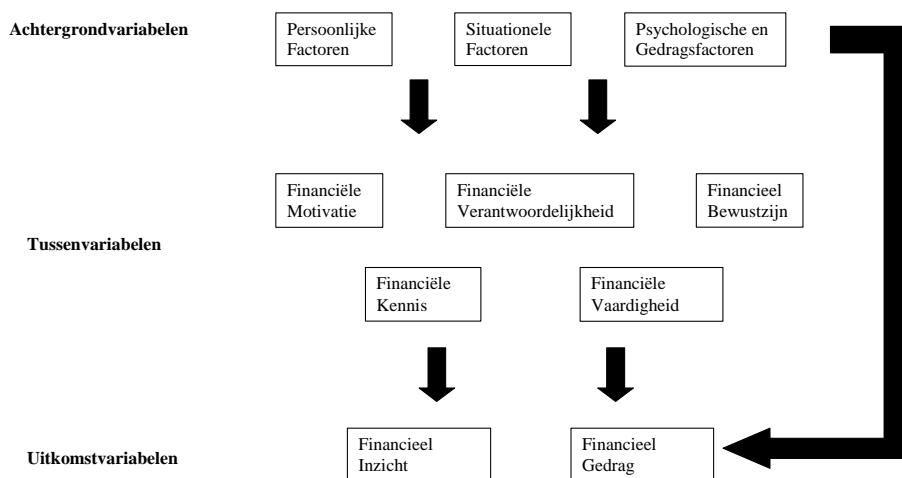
Achtergrondvariabelen

Persoonlijke Factoren

Situationele Factoren

Psychologische en Gedragsfactoren

Financiële Motivatie

Financiële Verantwoordelijkheid

Financieel Bewustzijn

Tussenvariabelen

Financiële Kennis

Financiële Vaardigheid

Uitkomstvariabelen

Financieel Inzicht

Financieel Gedrag